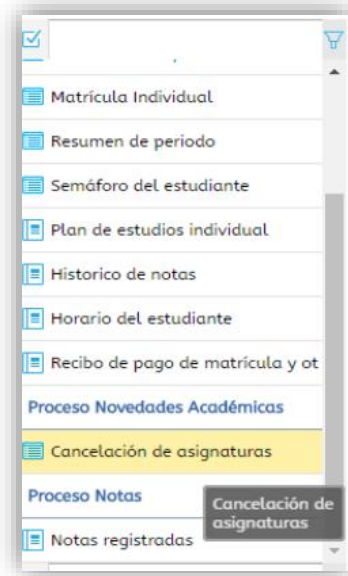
Matrícula Individual

Resumen de periodo

Semáforo del estudiante

Plan de estudios individual

Historico de notas

Horario del estudiante

Recibo de pago de matrícula y ot

Proceso Novedades Académicas

Cancelación de asignaturas

Proceso Notas

Cancelación de asignaturas

Notas registradas